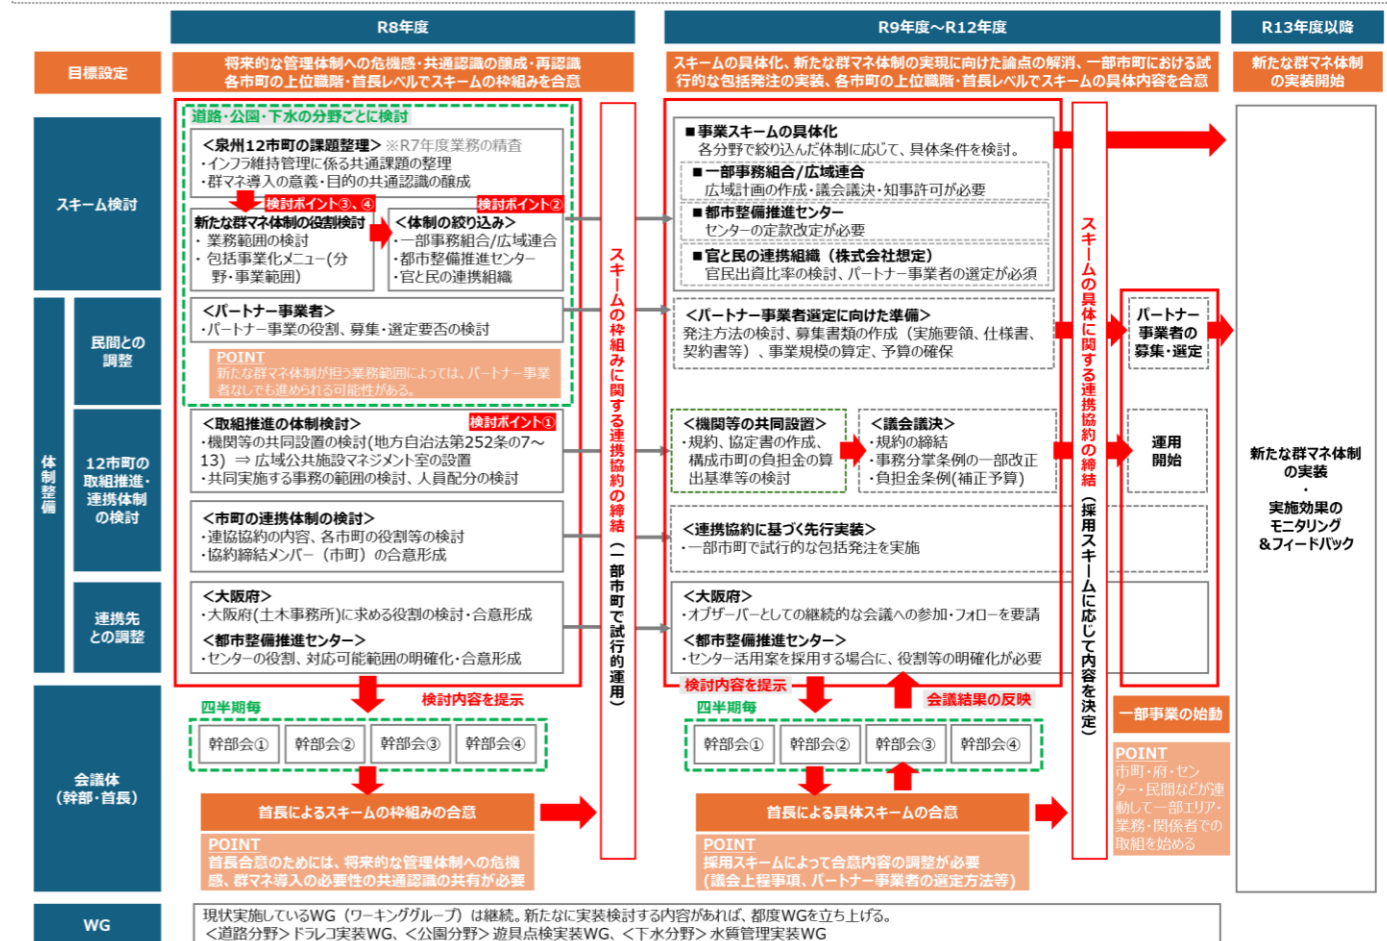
R8年度

R9年度～R12年度

R13年度以降

目標設定

将来的な管理体制への危機感・共通認識の醸成・再認識
各市町の上位職階・首長レベルでスキームの枠組みを合意

スキームの具体化、新たな群マネ体制の実現に向けた論点の解消、一部市町における試行的な包括発注の実装、各市町の上位職階・首長レベルでスキームの具体内容を合意

新たな群マネ体制の実装開始

スキーム検討

道路・公園・下水の分野ごとに検討

<泉州12市町の課題整理> ※R7年度業務の精査
・インフラ維持管理に係る共通課題の整理
・群マネ導入の意義・目的の共通認識の醸成

検討ポイント③、④

検討ポイント②

新たな群マネ体制の役割検討
・業務範囲の検討
・包括事業化メニュー(分野・事業範囲)

<体制の絞り込み>
・一部事務組合/広域連合
・都市整備推進センター
・官と民の連携組織

■事業スキームの具体化
各分野で絞り込んだ体制に応じて、具体条件を検討。

■一部事務組合/広域連合
広域計画の作成・議会議決・知事許可が必要

■都市整備推進センター
センターの定款改定が必要

■官と民の連携組織（株式会社想定）
官民出資比率の検討、パートナー事業者の選定が必須

体制整備

民間との調整

<パートナー事業者>
・パートナー事業の役割、募集・選定要否の検討

POINT
新たな群マネ体制が担う業務範囲によっては、パートナー事業者なしでも進められる可能性がある。

<パートナー事業者選定に向けた準備>
発注方法の検討、募集書類の作成（実施要領、仕様書、契約書等）、事業規模の算定、予算の確保

パートナー事業者の募集・選定

12市町の取組推進・連携体制の検討

<取組推進の体制検討>
検討ポイント①
・機関等の共同設置の検討(地方自治法第252条の7～13) ⇒ 広域公共施設マネジメント室の設置
・共同実施する事務の範囲の検討、人員配分の検討

<機関等の共同設置>
・規約、協定書の作成、構成市町の負担金の算出基準等の検討

<議会議決>
・規約の締結
・事務分掌条例の一部改正
・負担金条例(補正予算)

運用開始

<市町の連携体制の検討>
・連携協約の内容、各市町の役割等の検討
・協約締結メンバー（市町）の合意形成

<連携協約に基づく先行実装>
・一部市町で試行的な包括発注を実施

連携先との調整

<大阪府>
・大阪府(土木事務所)に求める役割の検討・合意形成
<都市整備推進センター>
・センターの役割、対応可能範囲の明確化・合意形成

<大阪府>
・オブザーバーとしての継続的な会議への参加・フォローを要請
<都市整備推進センター>
・センター活用案を採用する場合に、役割等の明確化が必要

スキームの枠組みに関する連携協約の締結（一部市町で試行的運用）

スキームの具体化に関する連携協約の締結（採用スキームに応じて内容を決定）

新たな群マネ体制の実装
・
実施効果のモニタリング＆フィードバック

会議体（幹部・首長）

検討内容を提示

四半期毎

幹部会① 幹部会② 幹部会③ 幹部会④

首長によるスキームの枠組みの合意

POINT
首長合意のためには、将来的な管理体制への危機感、群マネ導入の必要性の共通認識の共有が必要

検討内容を提示

会議結果の反映

四半期毎

幹部会① 幹部会② 幹部会③ 幹部会④

首長による具体スキームの合意

POINT
採用スキームによって合意内容の調整が必要
（議会上程事項、パートナー事業者の選定方法等）

一部事業の始動

POINT
市町・府・センター・民間などが連動して一部エリア・業務・関係者での取組を始める

WG

現状実施しているWG（ワーキンググループ）は継続。新たに実装検討する内容があれば、都度WGを立ち上げる。
<道路分野>ドラレコ実装WG、<公園分野>遊具点検実装WG、<下水分野>水質管理実装WG